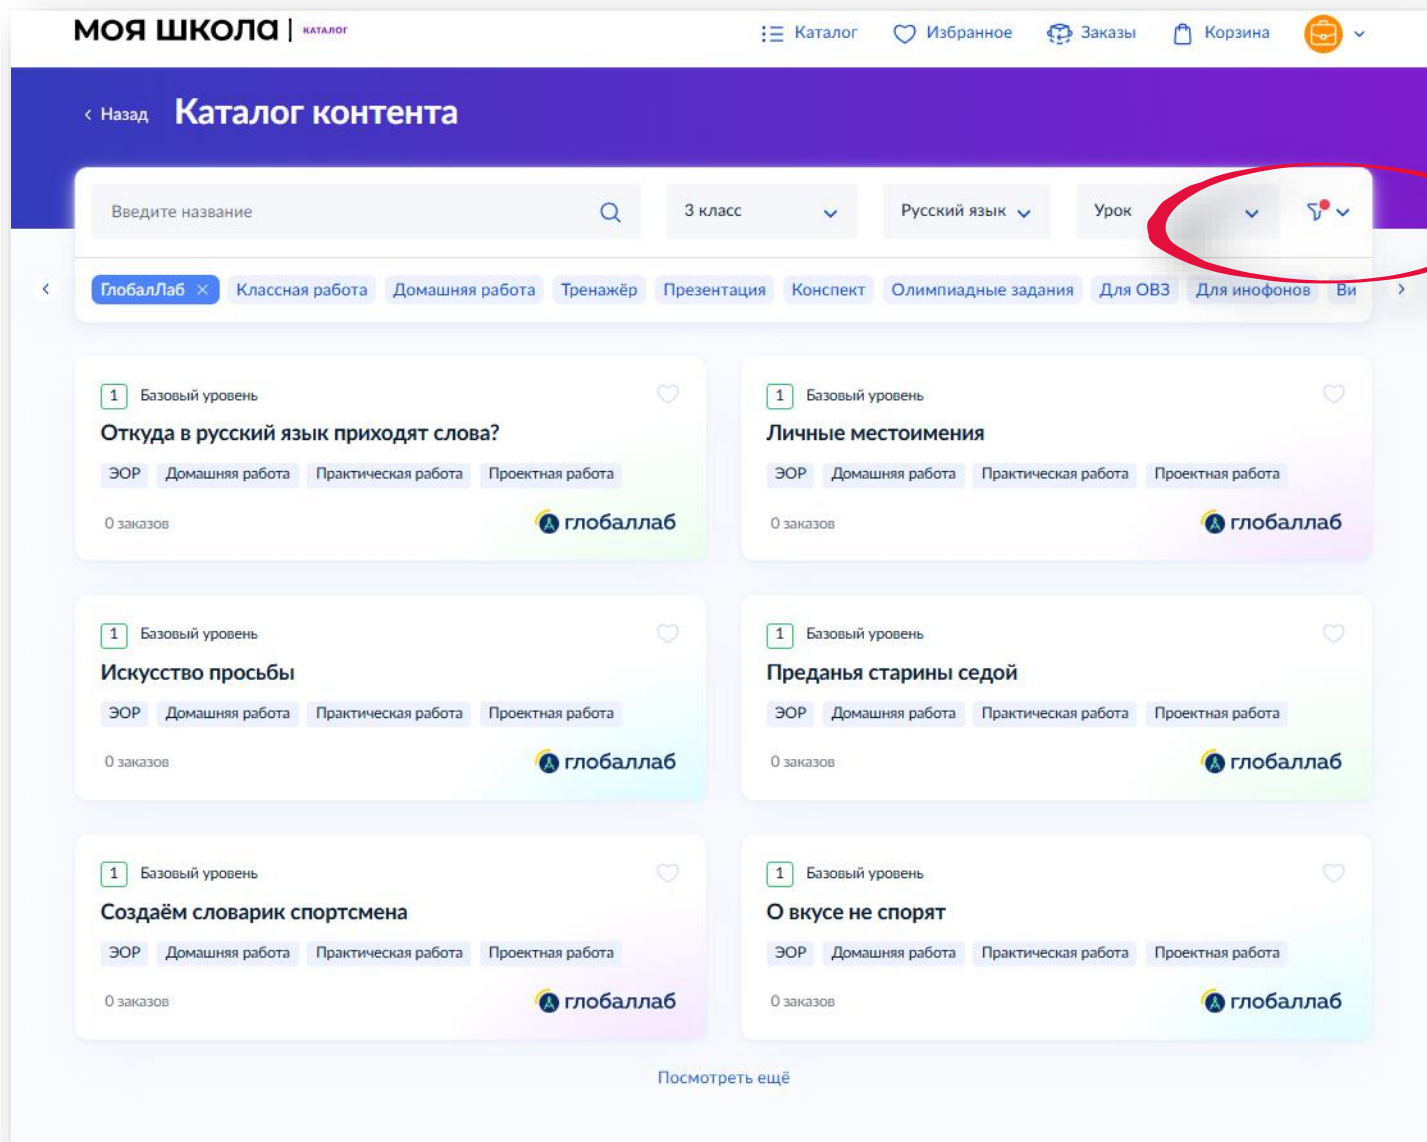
МОЯ ШКОЛА | КАТАЛОГ

Каталог Избранное Заказы Корзина

‹ Назад Каталог контента

Введите название

3 класс

Русский язык

Урок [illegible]

ГлобалЛаб × Классная работа Домашняя работа Тренажёр Презентация Конспект Олимпиадные задания Для ОВЗ Для инофонов Ви

1 Базовый уровень
Откуда в русский язык приходят слова?
ЭОР Домашняя работа Практическая работа Проектная работа
0 заказов
глобаллаб

1 Базовый уровень
Личные местоимения
ЭОР Домашняя работа Практическая работа Проектная работа
0 заказов
глобаллаб

1 Базовый уровень
Искусство просьбы
ЭОР Домашняя работа Практическая работа Проектная работа
0 заказов
глобаллаб

1 Базовый уровень
Преданья старины седой
ЭОР Домашняя работа Практическая работа Проектная работа
0 заказов
глобаллаб

1 Базовый уровень
Создаём словарик спортсмена
ЭОР Домашняя работа Практическая работа Проектная работа
0 заказов
глобаллаб

1 Базовый уровень
О вкусе не спорят
ЭОР Домашняя работа Практическая работа Проектная работа
0 заказов
глобаллаб

Посмотреть ещё